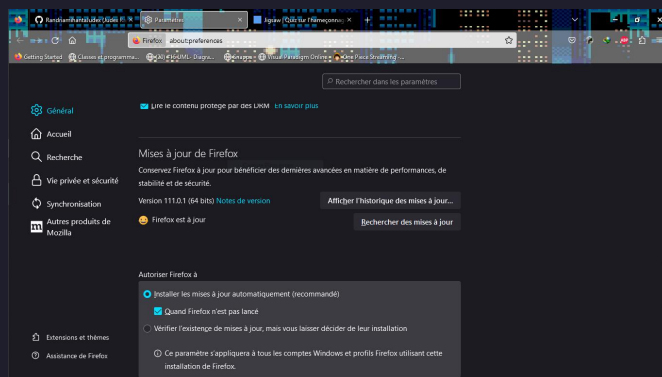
Randriamihantasoa / Aide | Paramètres | Jigsaw | Quiz sur l'hameçonnag

Firefox about:preferences

Getting Started | Classes et programme... | (43) #14 UML - Diagra... | Laragon | Visual Paradigm Online | One Piece Streaming -...

Rechercher dans les paramètres

Général

Accueil

Recherche

Vie privée et sécurité

Synchronisation

Autres produits de Mozilla

Extensions et thèmes

Assistance de Firefox

Lire le contenu protégé par des DRM En savoir plus

Mises à jour de Firefox

Conservez Firefox à jour pour bénéficier des dernières avancées en matière de performances, de stabilité et de sécurité.

Version 111.0.1 (64 bits) Notes de version

Afficher l'historique des mises à jour...

Firefox est à jour

Rechercher des mises à jour

Autoriser Firefox à

Installer les mises à jour automatiquement (recommandé)

Quand Firefox n'est pas lancé

Vérifier l'existence de mises à jour, mais vous laisser décider de leur installation

Ce paramètre s'appliquera à tous les comptes Windows et profils Firefox utilisant cette installation de Firefox.